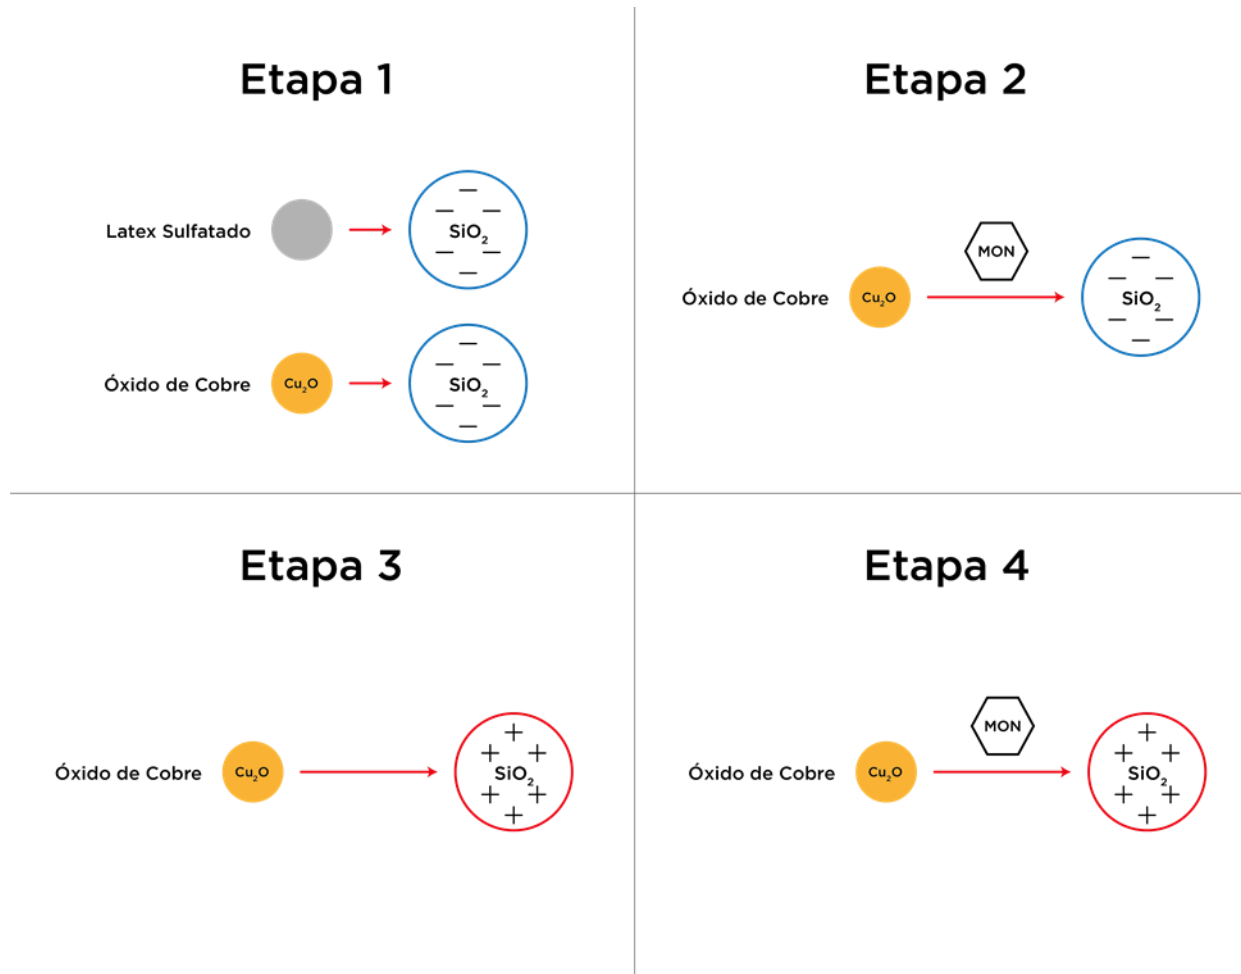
Etapa 1

Latex Sulfatado

$SiO_2$

Óxido de Cobre $Cu_2O$

$SiO_2$

Etapa 2

MON

Óxido de Cobre $Cu_2O$

$SiO_2$

Etapa 3

Óxido de Cobre $Cu_2O$

$SiO_2$

Etapa 4

MON

Óxido de Cobre $Cu_2O$

$SiO_2$